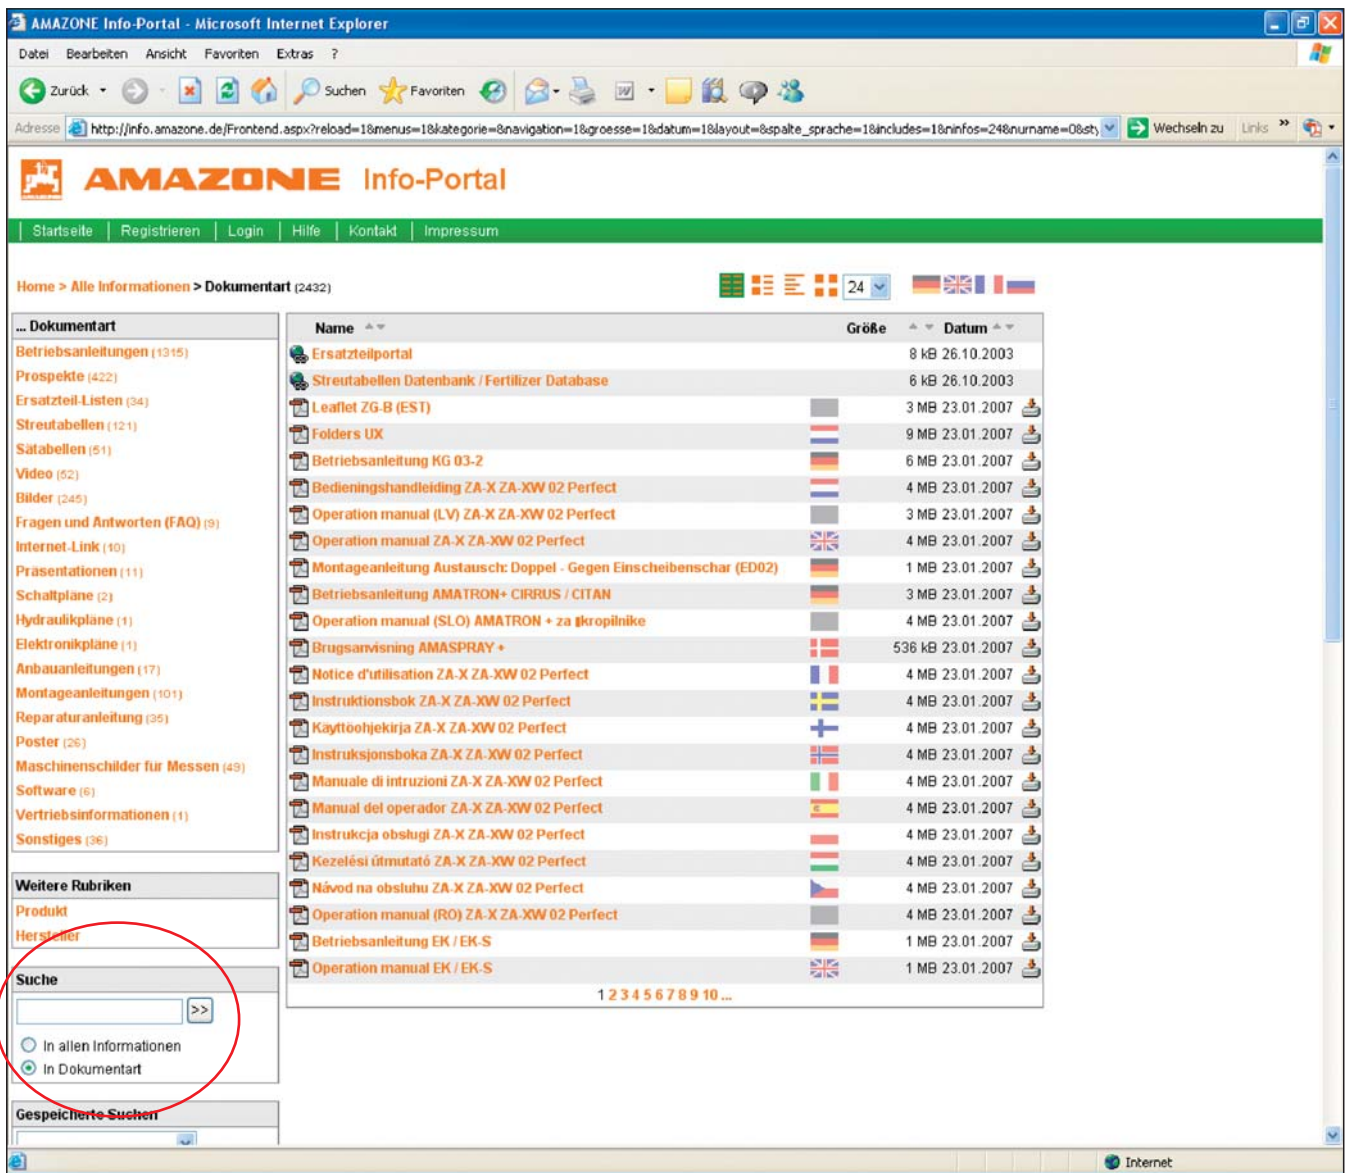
AMAZONE Info-Portal - Microsoft Internet Explorer

Datei Bearbeiten Ansicht Favoriten Extras ?

Zurück Suchen Favoriten

Adresse http://info.amazone.de/Frontend.aspx?reload=1&menus=1&kategorie=&navigation=1&groesse=1&datum=1&layout=&spalte_sprache=1&includes=1&ninfos=24&nurname=0&sty Wechseln zu Links

AMAZONE Info-Portal

Startseite | Registrieren | Login | Hilfe | Kontakt | Impressum

Home > Alle Informationen > Dokumentart (2432)

24

... Dokumentart
Betriebsanleitungen (1315)
Prospekte (422)
Ersatzteil-Listen (34)
Streutabellen (121)
Sätabellen (51)
Video (52)
Bilder (245)
Fragen und Antworten (FAQ) (9)
Internet-Link (10)
Präsentationen (11)
Schaltpläne (2)
Hydraulikpläne (1)
Elektronikpläne (1)
Anbauanleitungen (17)
Montageanleitungen (101)
Reparaturanleitung (35)
Poster (26)
Maschinenschilder für Messen (49)
Software (6)
Vertriebsinformationen (1)
Sonstiges (36)

Weitere Rubriken
Produkt
Hersteller

Suche
>>
In allen Informationen
In Dokumentart

Gespeicherte Suchen

| Name | | Größe | Datum |
|---|---|---|---|
| Ersatzteilportal | | 8 kB | 26.10.2003 |
| Streutabellen Datenbank / Fertilizer Database | | 6 kB | 26.10.2003 |
| Leaflet ZG-B (EST) | | 3 MB | 23.01.2007 |
| Folders UX | | 9 MB | 23.01.2007 |
| Betriebsanleitung KG 03-2 | | 6 MB | 23.01.2007 |
| Bedieningshandleiding ZA-X ZA-XW 02 Perfect | | 4 MB | 23.01.2007 |
| Operation manual (LV) ZA-X ZA-XW 02 Perfect | | 3 MB | 23.01.2007 |
| Operation manual ZA-X ZA-XW 02 Perfect | | 4 MB | 23.01.2007 |
| Montageanleitung Austausch: Doppel - Gegen Einscheibenschar (ED02) | | 1 MB | 23.01.2007 |
| Betriebsanleitung AMATRON+ CIRRUS / CITAN | | 3 MB | 23.01.2007 |
| Operation manual (SLO) AMATRON + za ▮kropilnike | | 4 MB | 23.01.2007 |
| Brugsanvisning AMASPRAY + | | 536 kB | 23.01.2007 |
| Notice d'utilisation ZA-X ZA-XW 02 Perfect | | 4 MB | 23.01.2007 |
| Instruktionsbok ZA-X ZA-XW 02 Perfect | | 4 MB | 23.01.2007 |
| Käyttöohjekirja ZA-X ZA-XW 02 Perfect | | 4 MB | 23.01.2007 |
| Instruksjonsboka ZA-X ZA-XW 02 Perfect | | 4 MB | 23.01.2007 |
| Manuale di intruzioni ZA-X ZA-XW 02 Perfect | | 4 MB | 23.01.2007 |
| Manual del operador ZA-X ZA-XW 02 Perfect | | 4 MB | 23.01.2007 |
| Instrukcja obsługi ZA-X ZA-XW 02 Perfect | | 4 MB | 23.01.2007 |
| Kezelési útmutató ZA-X ZA-XW 02 Perfect | | 4 MB | 23.01.2007 |
| Návod na obsluhu ZA-X ZA-XW 02 Perfect | | 4 MB | 23.01.2007 |
| Operation manual (RO) ZA-X ZA-XW 02 Perfect | | 4 MB | 23.01.2007 |
| Betriebsanleitung EK / EK-S | | 1 MB | 23.01.2007 |
| Operation manual EK / EK-S | | 1 MB | 23.01.2007 |

1 2 3 4 5 6 7 8 9 10 ...

Internet